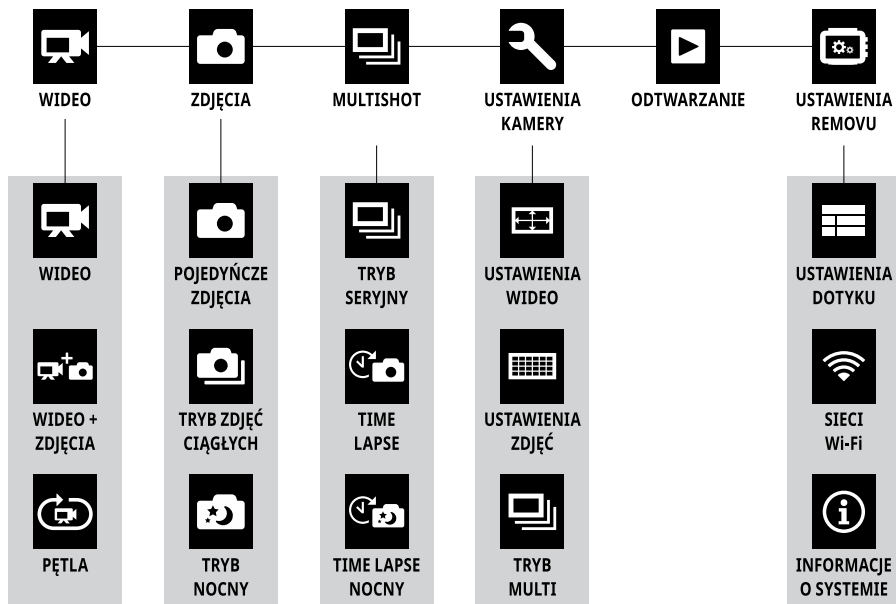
WIDEO

ZDJĘCIA

MULTISHOT

USTAWIENIA KAMERY

ODTWARZANIE

USTAWIENIA REMOVU

WIDEO

WIDEO + ZDJĘCIA

PĘTLA

POJEDYŃCZE ZDJĘCIA

TRYB ZDJĘĆ CIĄGŁYCH

TRYB NOCNY

TRYB SERYJNY

TIME LAPSE

TIME LAPSE NOCNY

USTAWIENIA WIDEO

USTAWIENIA ZDJĘĆ

TRYB MULTI

USTAWIENIA DOTYKU

SIECI Wi-Fi

INFORMACJE O SYSTEMIE